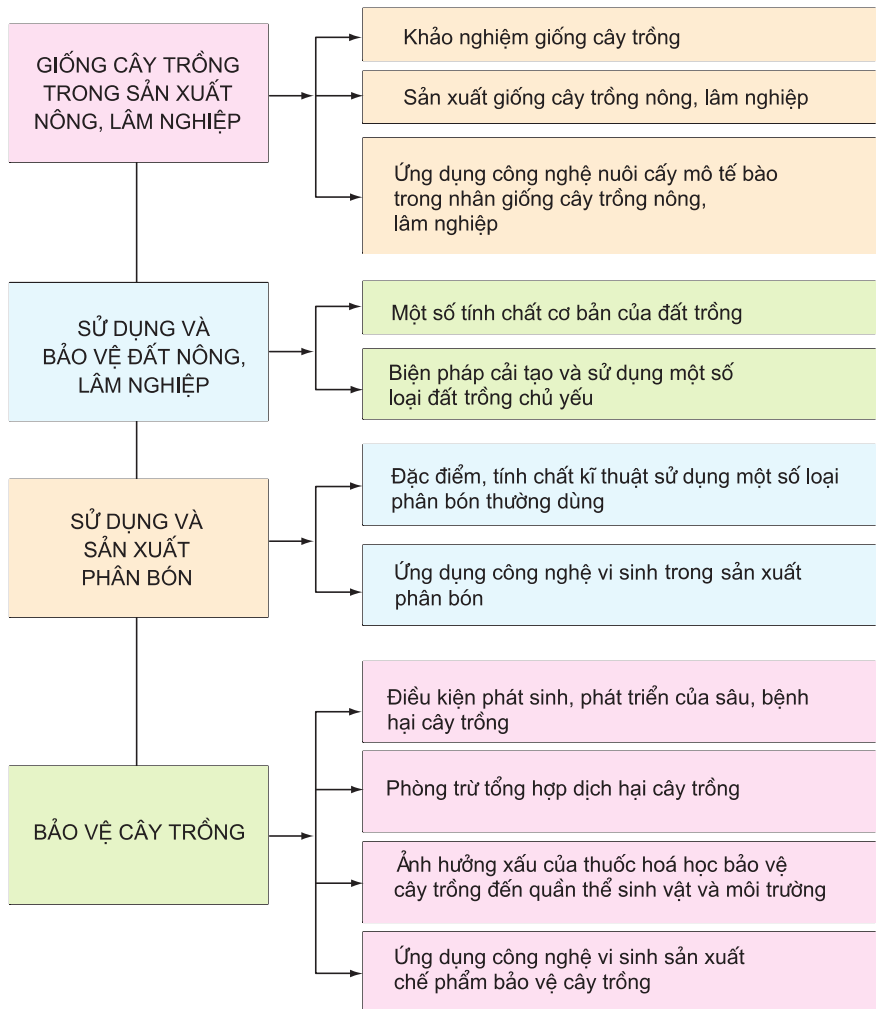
GIỐNG CÂY TRỒNG TRONG SẢN XUẤT NÔNG, LÂM NGHIỆP

Khảo nghiệm giống cây trồng

Sản xuất giống cây trồng nông, lâm nghiệp

Ứng dụng công nghệ nuôi cấy mô tế bào trong nhân giống cây trồng nông, lâm nghiệp

SỬ DỤNG VÀ BẢO VỆ ĐẤT NÔNG, LÂM NGHIỆP

Một số tính chất cơ bản của đất trồng

Biện pháp cải tạo và sử dụng một số loại đất trồng chủ yếu

SỬ DỤNG VÀ SẢN XUẤT PHÂN BÓN

Đặc điểm, tính chất kĩ thuật sử dụng một số loại phân bón thường dùng

Ứng dụng công nghệ vi sinh trong sản xuất phân bón

BẢO VỆ CÂY TRỒNG

Điều kiện phát sinh, phát triển của sâu, bệnh hại cây trồng

Phòng trừ tổng hợp dịch hại cây trồng

Ảnh hưởng xấu của thuốc hoá học bảo vệ cây trồng đến quần thể sinh vật và môi trường

Ứng dụng công nghệ vi sinh sản xuất chế phẩm bảo vệ cây trồng